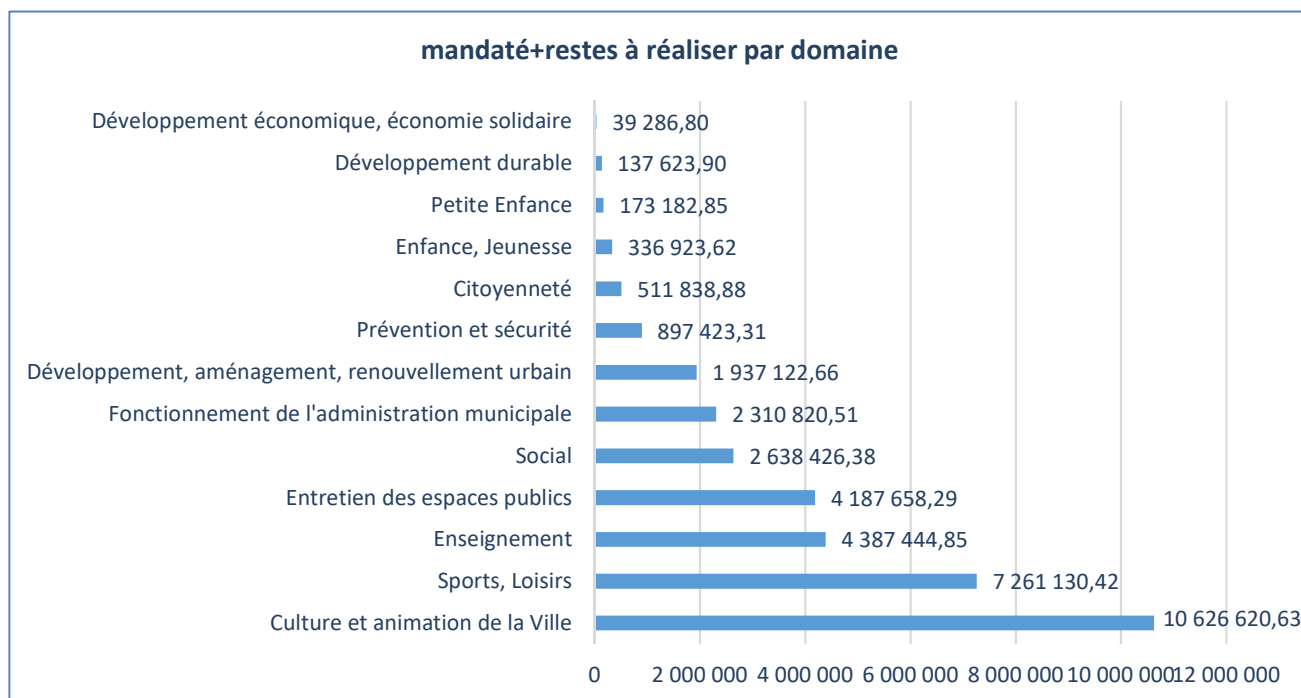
mandaté+restes à réaliser par domaine

| Domaine | Montant |
|---|---|
| Développement économique, économie solidaire | 39 286,80 |
| Développement durable | 137 623,90 |
| Petite Enfance | 173 182,85 |
| Enfance, Jeunesse | 336 923,62 |
| Citoyenneté | 511 838,88 |
| Prévention et sécurité | 897 423,31 |
| Développement, aménagement, renouvellement urbain | 1 937 122,66 |
| Fonctionnement de l'administration municipale | 2 310 820,51 |
| Social | 2 638 426,38 |
| Entretien des espaces publics | 4 187 658,29 |
| Enseignement | 4 387 444,85 |
| Sports, Loisirs | 7 261 130,42 |
| Culture et animation de la Ville | 10 626 620,63 |

0 2 000 000 4 000 000 6 000 000 8 000 000 10 000 000 12 000 000